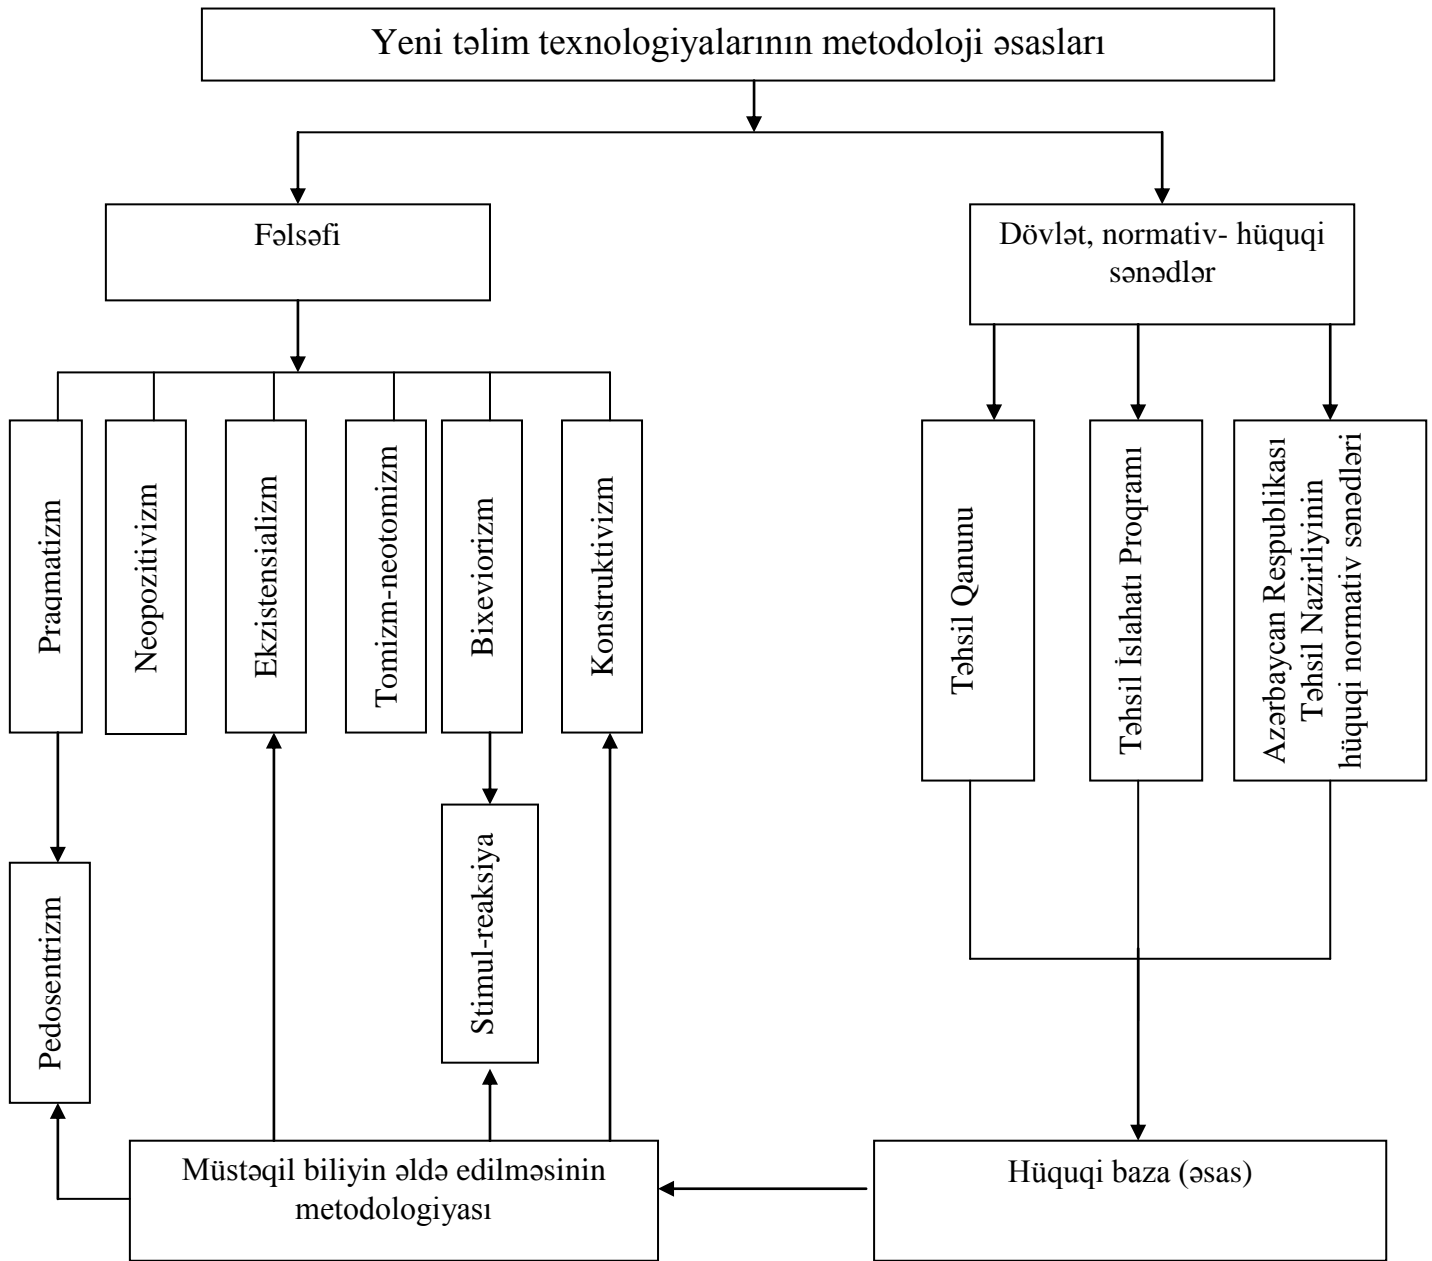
Yeni təlim texnologiyalarının metodoloji əsasları

Fəlsəfi

Dövlət, normativ- hüquqi sənədlər

Praqmatizm

Neopozitivizm

Ekzistensializm

Tomizm-neotomizm

Bixeviorizm

Konstruktivizm

Təhsil Qanunu

Təhsil İslahatı Proqramı

Azərbaycan Respublikası Təhsil Nazirliyinin hüquqi normativ sənədləri

Pedosentrizm

Stimul-reaksiya

Müstəqil biliyin əldə edilməsinin metodologiyası

Hüquqi baza (əsas)